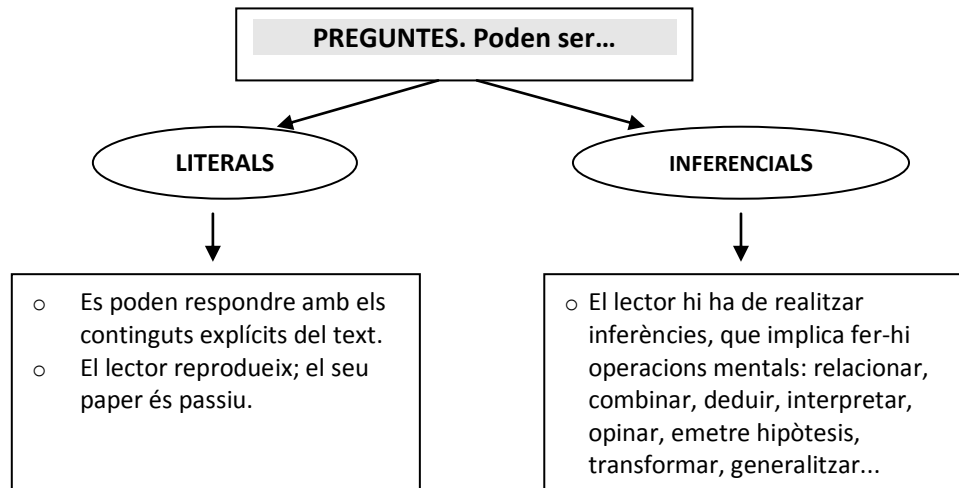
PREGUNTES. Poden ser…

LITERALS

INFERENCIALS

o Es poden respondre amb els continguts explícits del text.
o El lector reprodueix; el seu paper és passiu.

o El lector hi ha de realitzar inferències, que implica fer-hi operacions mentals: relacionar, combinar, deduir, interpretar, opinar, emetre hipòtesis, transformar, generalitzar...